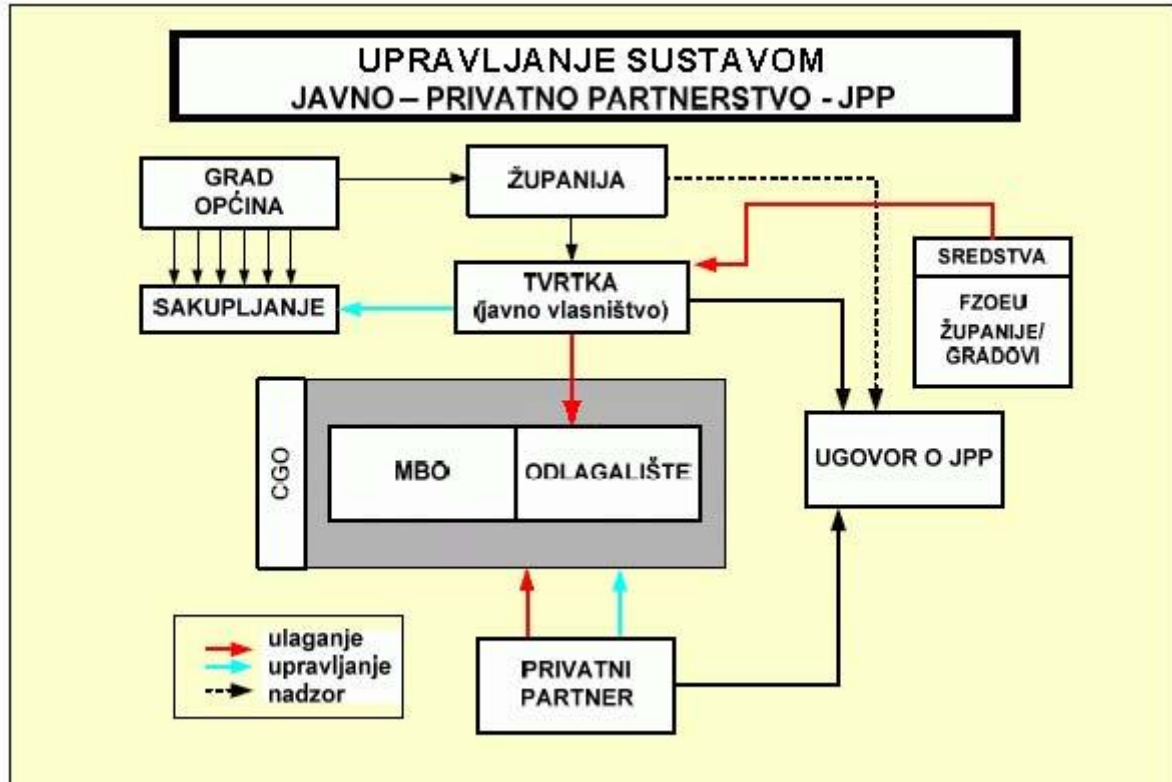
UPRAVLJANJE SUSTAVOM
JAVNO – PRIVATNO PARTNERSTVO - JPP

GRAD OPĆINA

ŽUPANIJA

SAKUPLJANJE

TVRTKA (javno vlasništvo)

SREDSTVA

FZOEU ŽUPANIJE/ GRADOVI

CGO

MBO

ODLAGALIŠTE

UGOVOR O JPP

ulaganje
upravljanje
nadzor

PRIVATNI PARTNER